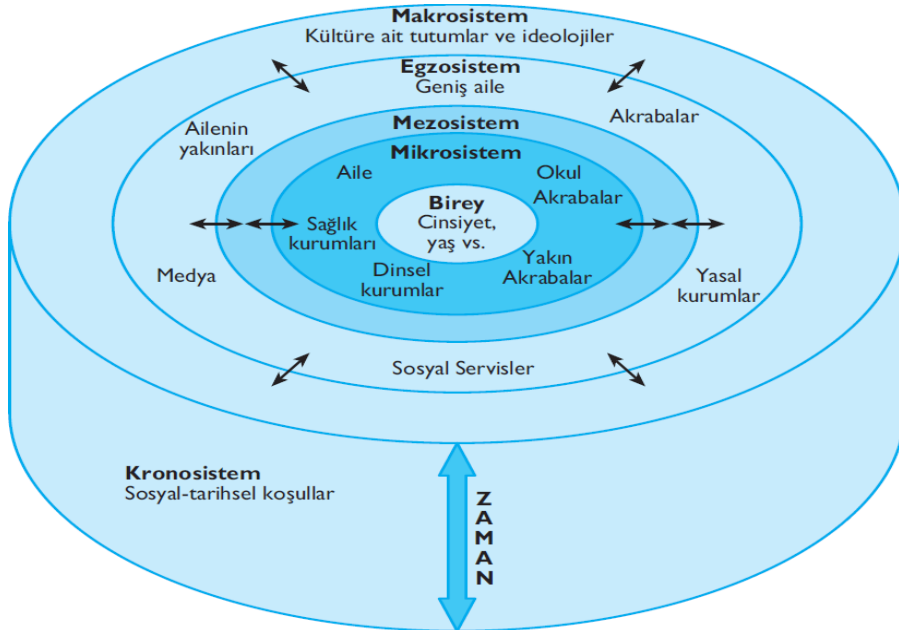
Makrosistem
Kültüre ait tutumlar ve ideolojiler

Egzosistem
Geniş aile

Ailenin yakınları

Akrabalar

Mezosistem

Mikrosistem

Aile

Okul

Akrabalar

Birey
Cinsiyet, yaş vs.

Sağlık kurumları

Dinsel kurumlar

Yakın Akrabalar

Medya

Yasal kurumlar

Sosyal Servisler

Kronosistem
Sosyal-tarihsel koşullar

ZAMAN